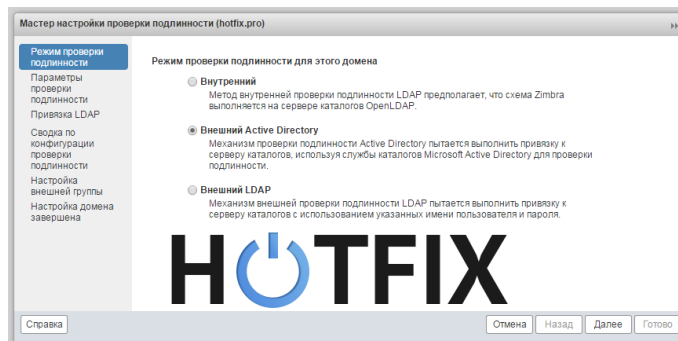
Мастер настройки проверки подлинности (hotfix.pro)

Режим проверки подлинности
Параметры проверки подлинности
Привязка LDAP
Сводка по конфигурации проверки подлинности
Настройка внешней группы
Настройка домена завершена

Режим проверки подлинности для этого домена

Внутренний
Метод внутренней проверки подлинности LDAP предполагает, что схема Zimbra выполняется на сервере каталогов OpenLDAP.

Внешний Active Directory
Механизм проверки подлинности Active Directory пытается выполнить привязку к серверу каталогов, используя службы каталогов Microsoft Active Directory для проверки подлинности.

Внешний LDAP
Механизм внешней проверки подлинности LDAP пытается выполнить привязку к серверу каталогов с использованием указанных имени пользователя и пароля.

HOTFIX

Справка
Отмена
Назад
Далее
Готово